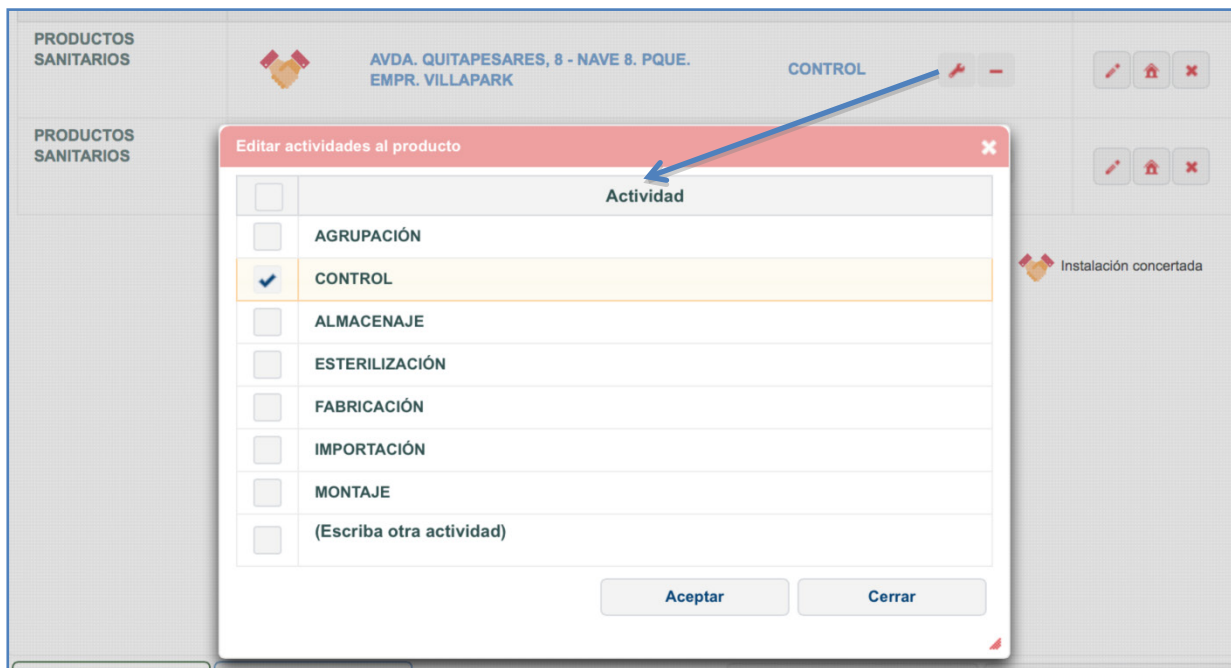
PRODUCTOS SANITARIOS

AVDA. QUITAPESARES, 8 - NAVE 8. PQUE. EMPR. VILLAPARK

CONTROL

PRODUCTOS SANITARIOS

Editar actividades al producto

| | Actividad |
|---|---|
| | AGRUPACIÓN |
| ✔ | CONTROL |
| | ALMACENAJE |
| | ESTERILIZACIÓN |
| | FABRICACIÓN |
| | IMPORTACIÓN |
| | MONTAJE |
| | (Escriba otra actividad) |

Aceptar

Cerrar

Instalación concertada